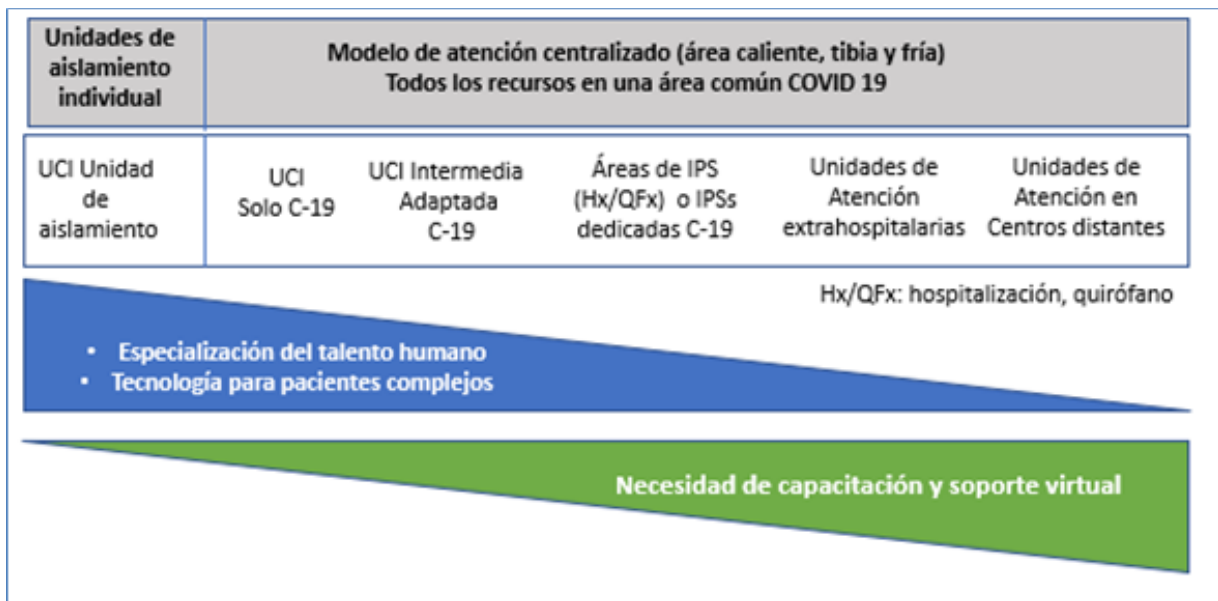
| Unidades de aislamiento individual | Modelo de atención centralizado (área caliente, tibia y fría) Todos los recursos en una área común COVID 19 |
|---|---|

| UCI Unidad de aislamiento | UCI Solo C-19 | UCI Intermedia Adaptada C-19 | Áreas de IPS (Hx/QFx) o IPSs dedicadas C-19 | Unidades de Atención extrahospitalarias | Unidades de Atención en Centros distantes |
|---|---|---|---|---|---|

Hx/QFx: hospitalización, quirófano

• Especialización del talento humano
• Tecnología para pacientes complejos

Necesidad de capacitación y soporte virtual